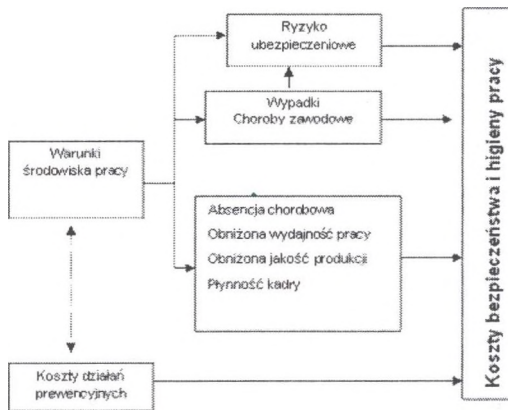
Ryzyko ubezpieczeniowe

Wypadki
Choroby zawodowe

Warunki środowiska pracy

Absencja chorobowa
Obniżona wydajność pracy
Obniżona jakość produkcji
Płynność kadry

Koszty działań prewencyjnych

Koszty bezpieczeństwa i higieny pracy